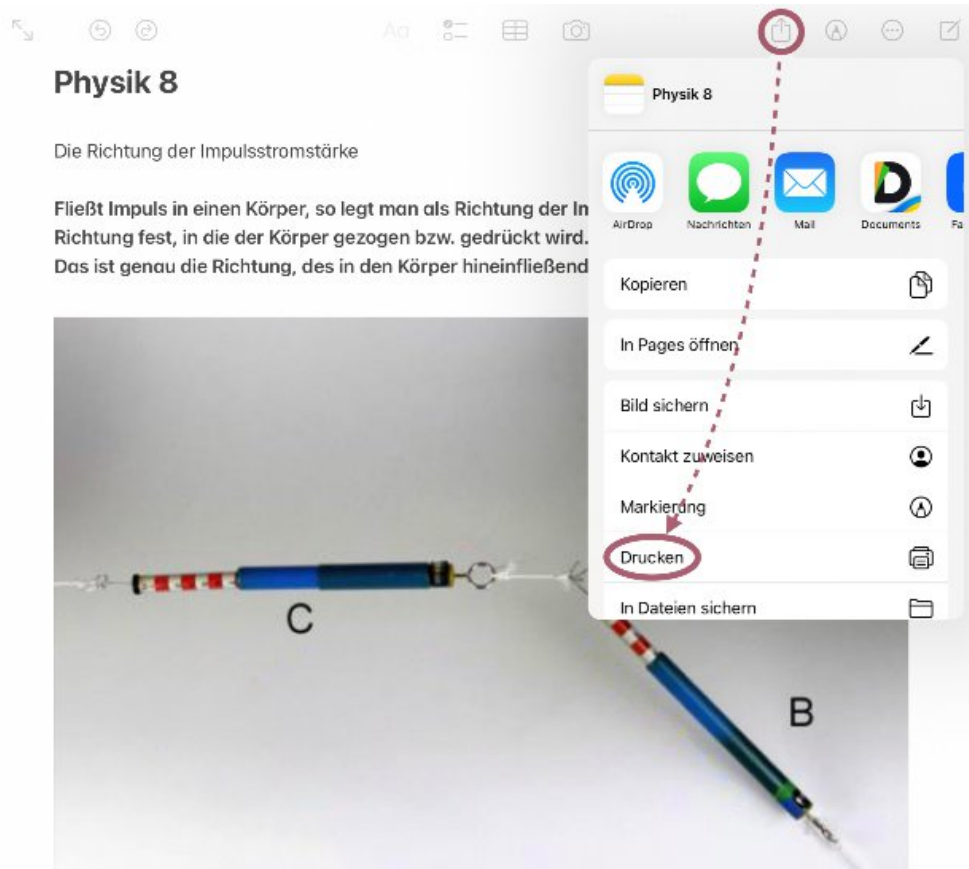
Aa

Physik 8

Die Richtung der Impulsstromstärke

**Fließt Impuls in einen Körper, so legt man als Richtung der In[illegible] Richtung fest, in die der Körper gezogen bzw. gedrückt wird. Das ist genau die Richtung, des in den Körper hineinfließend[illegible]**

C

B

Physik 8

AirDrop
Nachrichten
Mail
Documents
Fa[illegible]

Kopieren

In Pages öffnen

Bild sichern

Kontakt zuweisen

Markierung

Drucken

In Dateien sichern